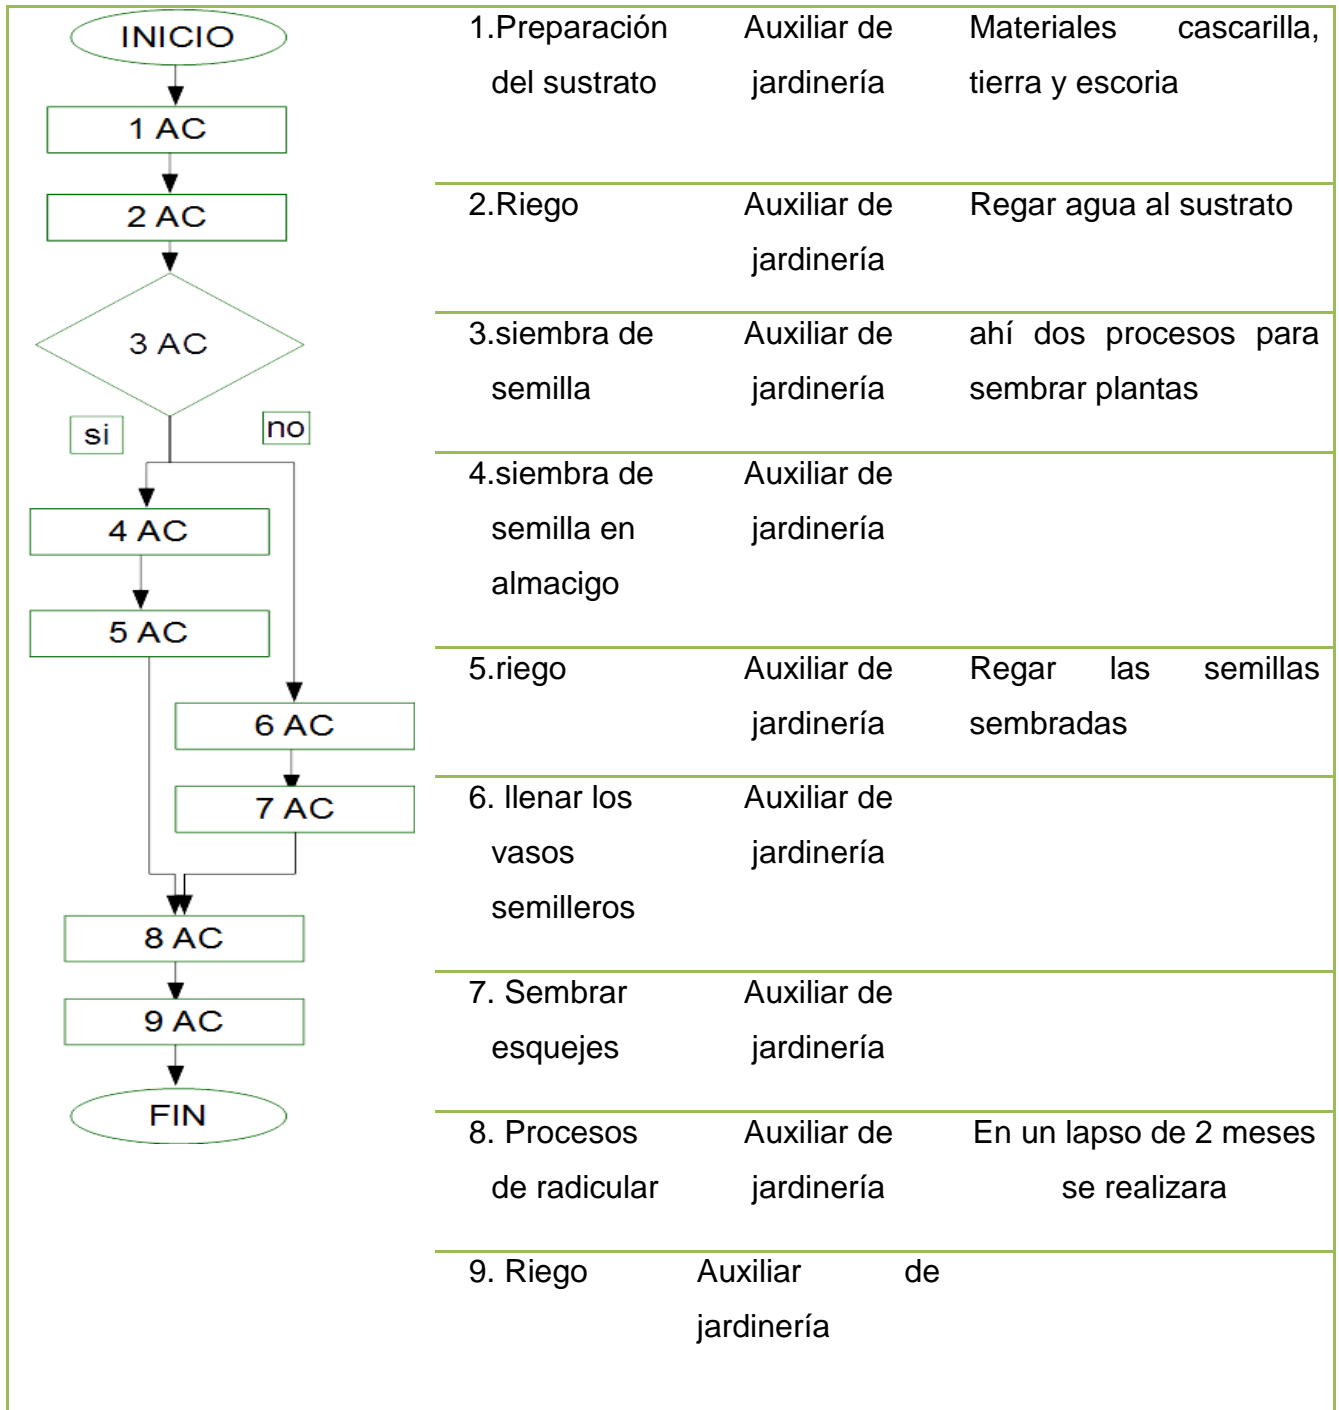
INICIO

1 AC

2 AC

3 AC

si

no

4 AC

5 AC

6 AC

7 AC

8 AC

9 AC

FIN

| | | |
|---|---|---|
| 1.Preparación del sustrato | Auxiliar de jardinería | Materiales cascarilla, tierra y escoria |
| 2.Riego | Auxiliar de jardinería | Regar agua al sustrato |
| 3.siembra de semilla | Auxiliar de jardinería | ahí dos procesos para sembrar plantas |
| 4.siembra de semilla en almacigo | Auxiliar de jardinería | |
| 5.riego | Auxiliar de jardinería | Regar las semillas sembradas |
| 6. llenar los vasos semilleros | Auxiliar de jardinería | |
| 7. Sembrar esquejes | Auxiliar de jardinería | |
| 8. Procesos de radicular | Auxiliar de jardinería | En un lapso de 2 meses se realizara |
| 9. Riego | Auxiliar de jardinería | |